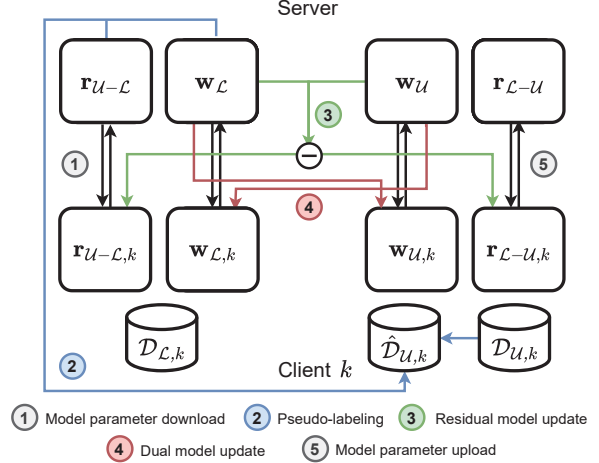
Server

$\mathbf{r}_{\mathcal{U}-\mathcal{L}}$

$\mathbf{w}_{\mathcal{L}}$

$\mathbf{w}_{\mathcal{U}}$

$\mathbf{r}_{\mathcal{L}-\mathcal{U}}$

3

1

$\ominus$

5

4

$\mathbf{r}_{\mathcal{U}-\mathcal{L},k}$

$\mathbf{w}_{\mathcal{L},k}$

$\mathbf{w}_{\mathcal{U},k}$

$\mathbf{r}_{\mathcal{L}-\mathcal{U},k}$

$\mathcal{D}_{\mathcal{L},k}$

$\hat{\mathcal{D}}_{\mathcal{U},k}$

$\mathcal{D}_{\mathcal{U},k}$

2

Client $k$

1 Model parameter download 2 Pseudo-labeling 3 Residual model update

4 Dual model update 5 Model parameter upload